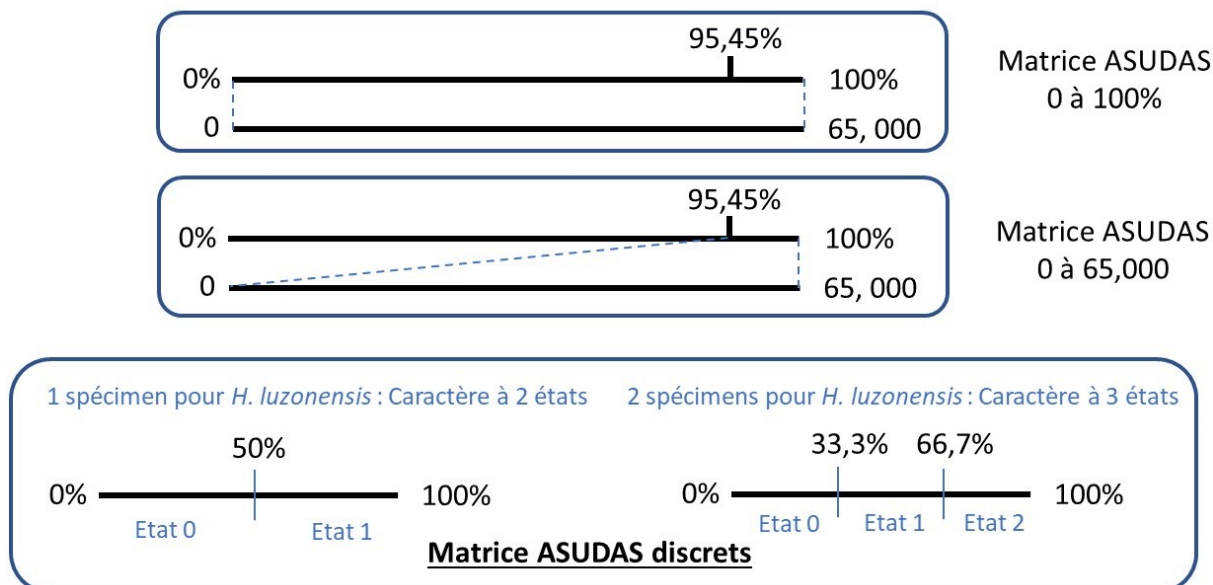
95,45%

0% 100%

0 65, 000

Matrice ASUDAS 0 à 100%

95,45%

0% 100%

0 65, 000

Matrice ASUDAS 0 à 65,000

1 spécimen pour *H. luzonensis* : Caractère à 2 états

50%

0% 100%

Etat 0 Etat 1

2 spécimens pour *H. luzonensis* : Caractère à 3 états

33,3% 66,7%

0% 100%

Etat 0 Etat 1 Etat 2

Matrice ASUDAS discrets